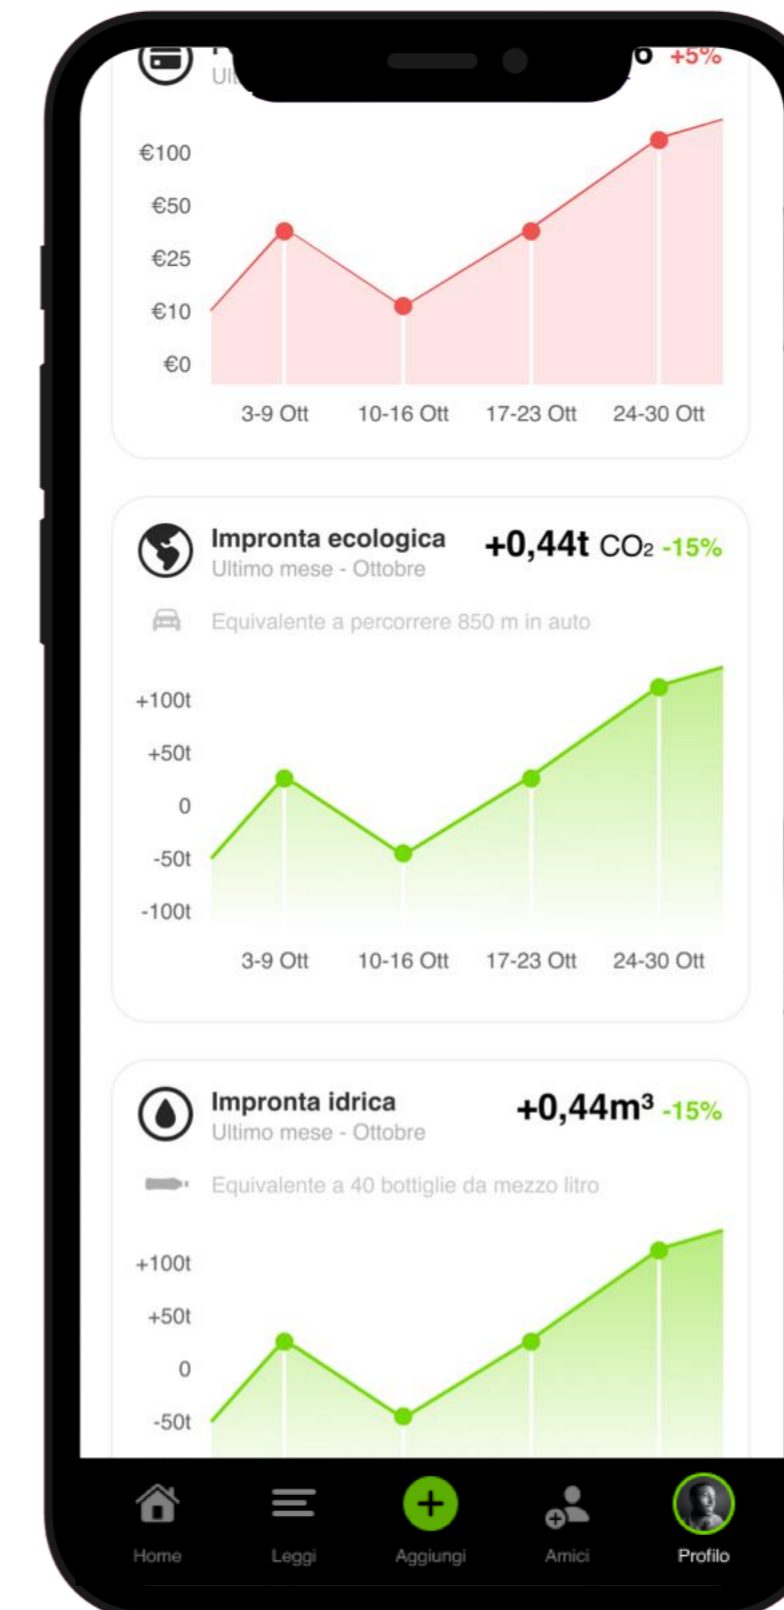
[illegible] +5%
Ul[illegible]

€100
€50
€25
€10
€0
3-9 Ott 10-16 Ott 17-23 Ott 24-30 Ott

Impronta ecologica
Ultimo mese - Ottobre
+0,44t $CO_2$ -15%
Equivalente a percorrere 850 m in auto

+100t
+50t
0
-50t
-100t
3-9 Ott 10-16 Ott 17-23 Ott 24-30 Ott

Impronta idrica
Ultimo mese - Ottobre
+0,44m³ -15%
Equivalente a 40 bottiglie da mezzo litro

+100t
+50t
0
-50t

Home
Leggi
Aggiungi
Amici
Profilo